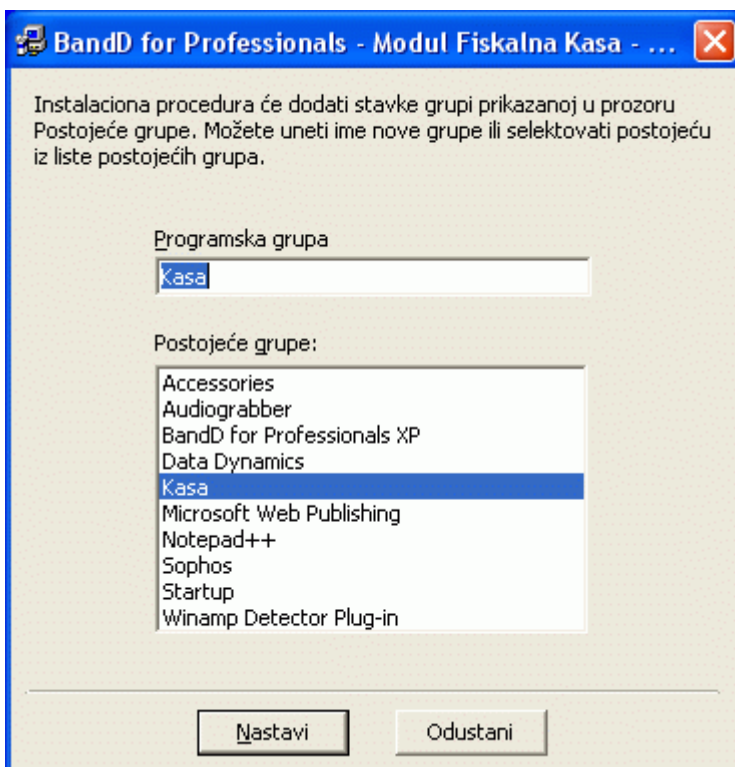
BandD for Professionals - Modul Fiskalna Kasa - ...

Instalaciona procedura će dodati stavke grupi prikazanoj u prozoru Postojeće grupe. Možete uneti ime nove grupe ili selektovati postojeću iz liste postojećih grupa.

Programska grupa

Kasa

Postojeće grupe:

Accessories
Audiograbber
BandD for Professionals XP
Data Dynamics
Kasa
Microsoft Web Publishing
Notepad++
Sophos
Startup
Winamp Detector Plug-in

Nastavi

Odustani